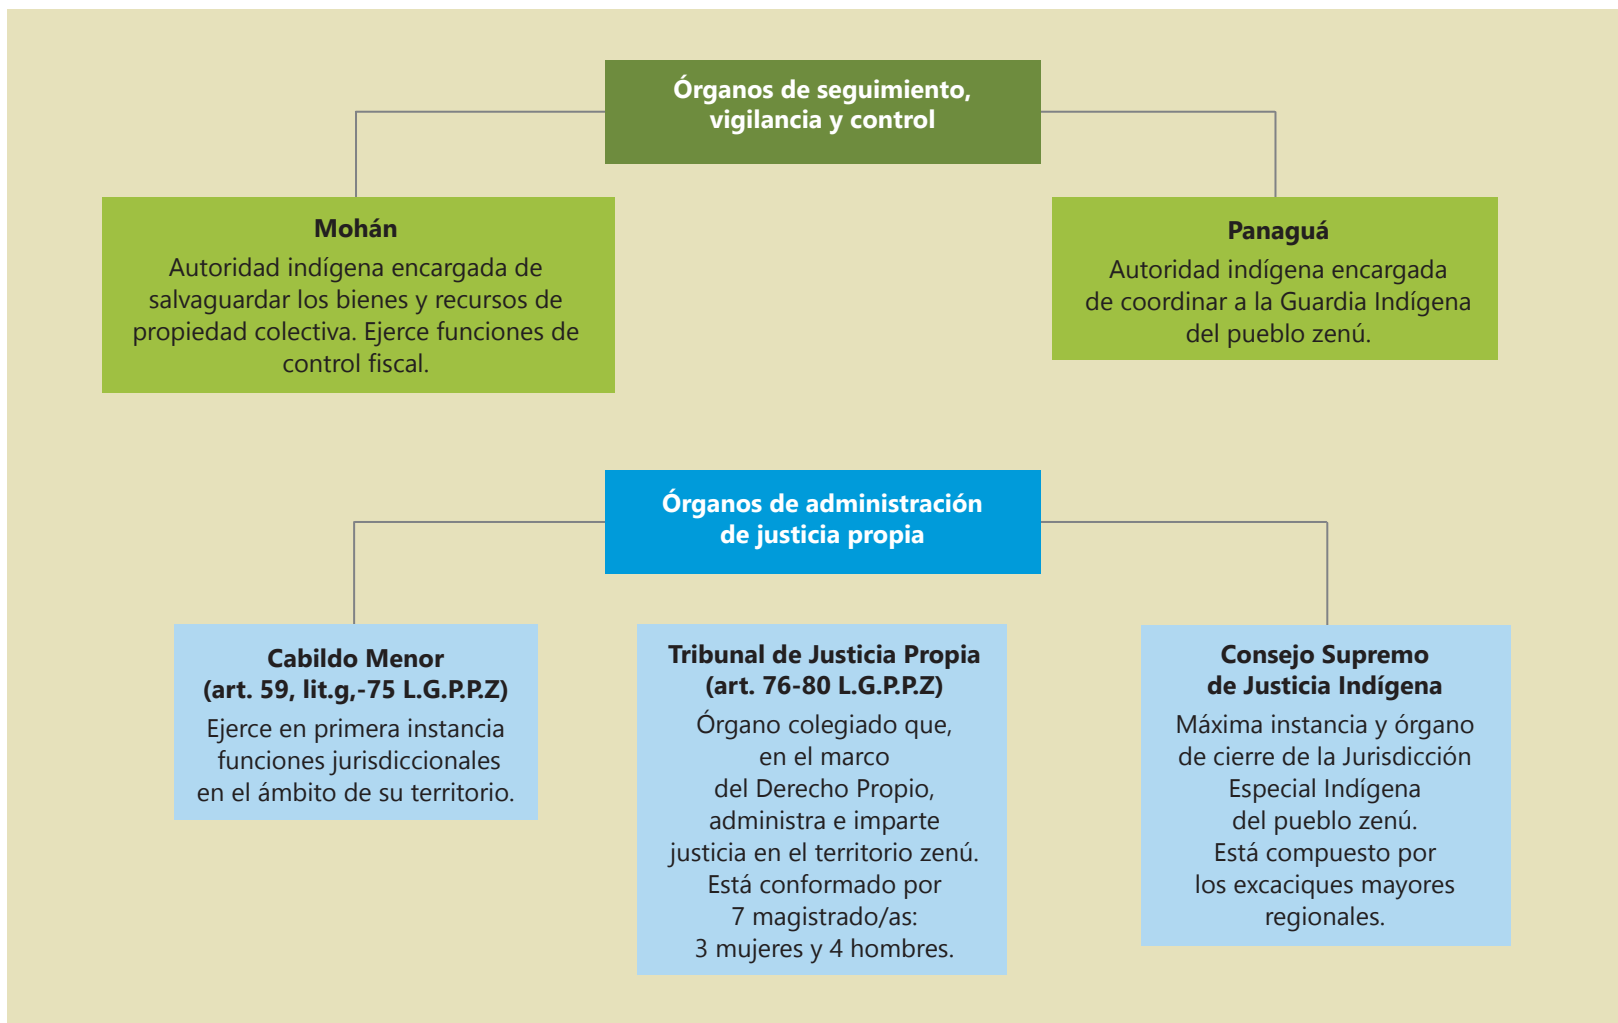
Órganos de seguimiento, vigilancia y control

Mohán
Autoridad indígena encargada de salvaguardar los bienes y recursos de propiedad colectiva. Ejerce funciones de control fiscal.

Panaguá
Autoridad indígena encargada de coordinar a la Guardia Indígena del pueblo zenú.

Órganos de administración de justicia propia

Cabildo Menor
(art. 59, lit.g,-75 L.G.P.P.Z)
Ejerce en primera instancia funciones jurisdiccionales en el ámbito de su territorio.

Tribunal de Justicia Propia
(art. 76-80 L.G.P.P.Z)
Órgano colegiado que, en el marco del Derecho Propio, administra e imparte justicia en el territorio zenú. Está conformado por 7 magistrado/as: 3 mujeres y 4 hombres.

Consejo Supremo de Justicia Indígena
Máxima instancia y órgano de cierre de la Jurisdicción Especial Indígena del pueblo zenú. Está compuesto por los excaciques mayores regionales.